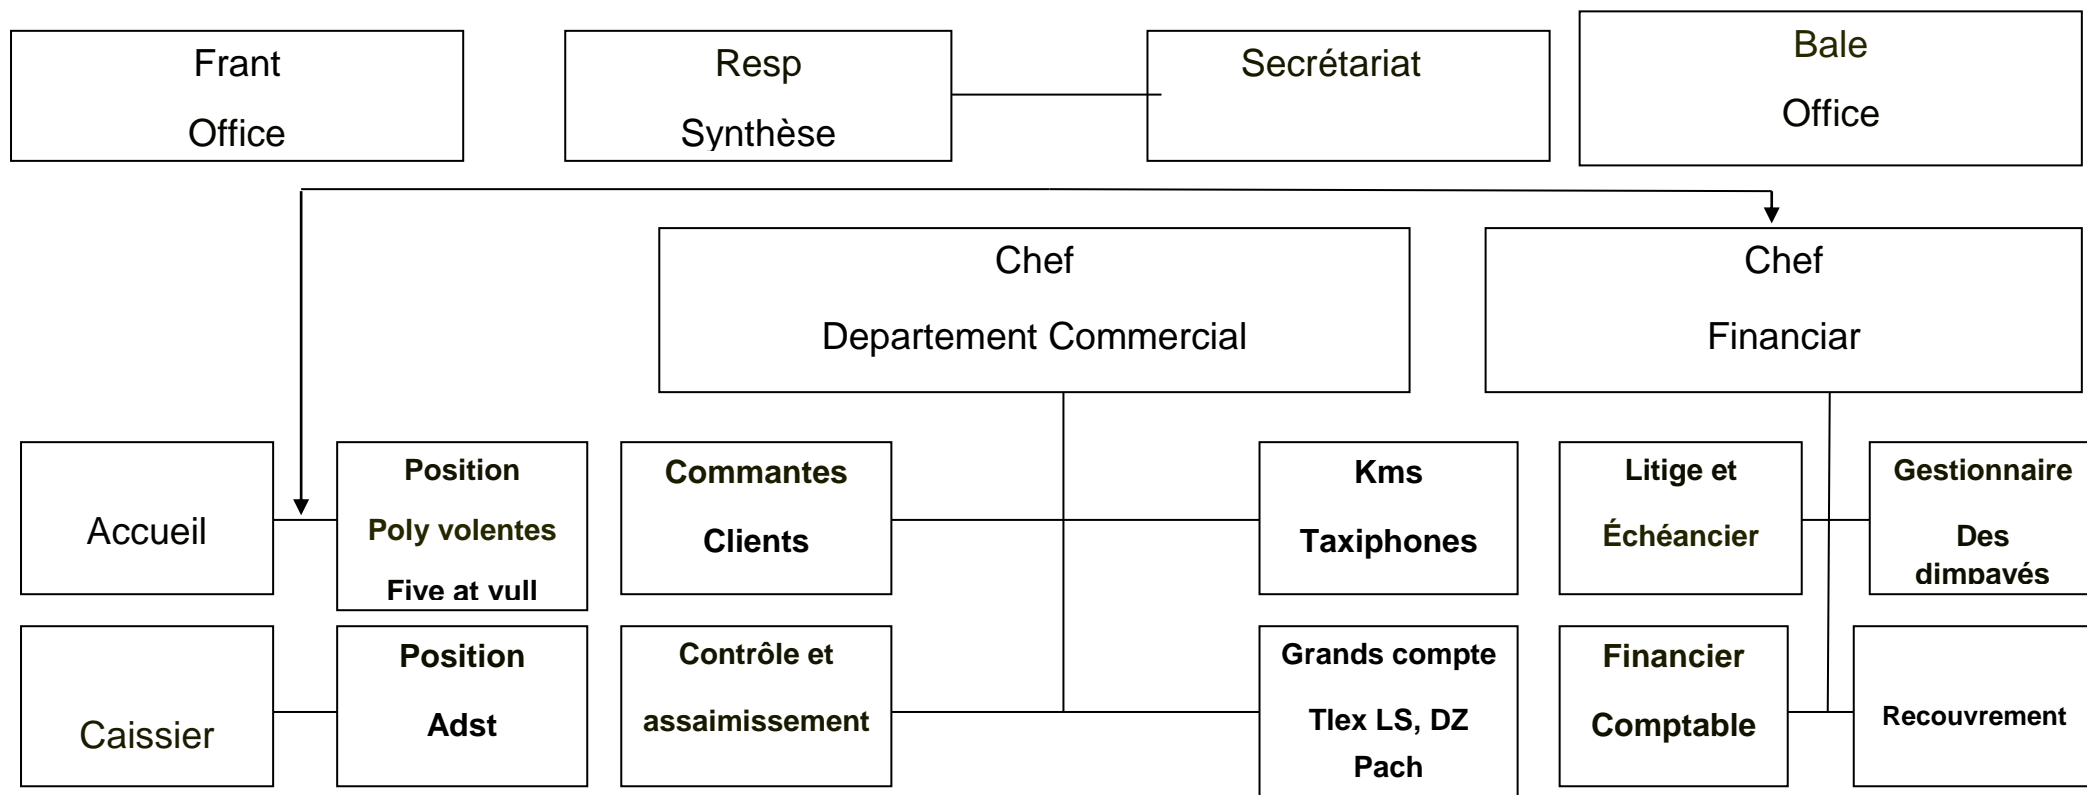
Frant Office

Resp Synthèse

Secrétariat

Bale Office

Chef Departement Commercial

Chef Financiar

Accueil

Position Poly volentes Five at vull

Commantes Clients

Kms Taxiphones

Litige et Échéancier

Gestionnaire Des dimpavés

Caissier

Position Adst

Contrôle et assaimissement

Grands compte Tlex LS, DZ Pach

Financier Comptable

Recouvrement